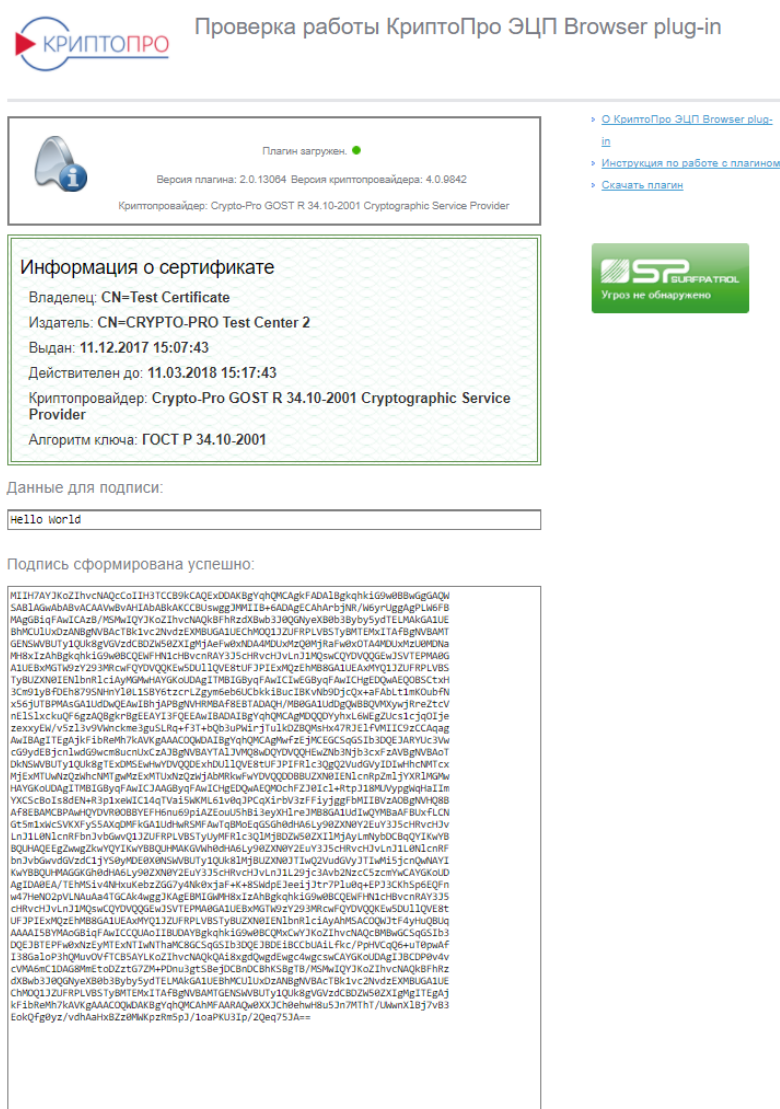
КРИПТОПРО

Проверка работы КриптоПро ЭЦП Browser plug-in

Плагин загружен.

Версия плагина: 2.0.13064 Версия криптопровайдера: 4.0.9842

Криптопровайдер: Crypto-Pro GOST R 34.10-2001 Cryptographic Service Provider

» О КриптоПро ЭЦП Browser plug-in

» Инструкция по работе с плагином

» Скачать плагин

SURFPATROL
Угроз не обнаружено

Информация о сертификате

Владелец: CN=Test Certificate

Издатель: CN=CRYPTO-PRO Test Center 2

Выдан: 11.12.2017 15:07:43

Действителен до: 11.03.2018 15:17:43

Криптопровайдер: Crypto-Pro GOST R 34.10-2001 Cryptographic Service Provider

Алгоритм ключа: ГОСТ Р 34.10-2001

Данные для подписи:

Hello World

Подпись сформирована успешно:

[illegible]